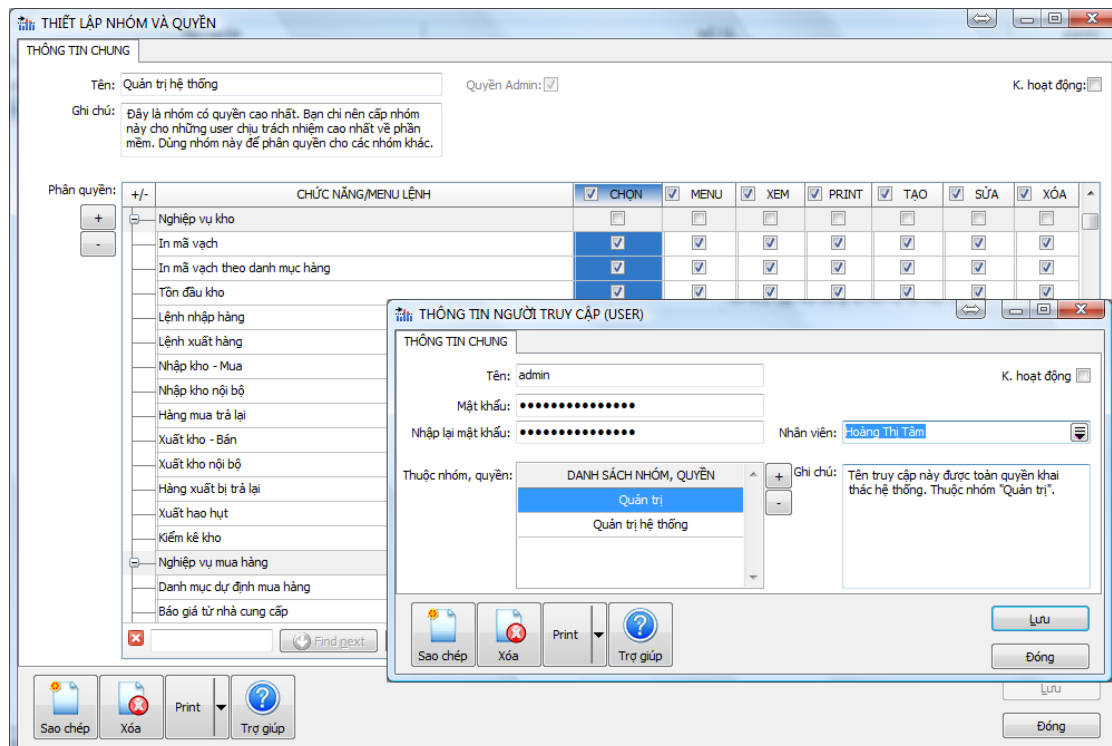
THIẾT LẬP NHÓM VÀ QUYỀN

THÔNG TIN CHUNG

Tên: Quản trị hệ thống

Quyền Admin:

K. hoạt động:

Ghi chú: Đây là nhóm có quyền cao nhất. Bạn chỉ nên cấp nhóm này cho những user chịu trách nhiệm cao nhất về phần mềm. Dùng nhóm này để phân quyền cho các nhóm khác.

Phân quyền:

+

-

| +/- | CHỨC NĂNG/MENU LỆNH | CHỌN | MENU | XEM | PRINT | TẠO | SỬA | XÓA |
|---|---|---|---|---|---|---|---|---|
| ⊟ | Nghiệp vụ kho | | | | | | | |
| | In mã vạch | | | | | | | |
| | In mã vạch theo danh mục hàng | | | | | | | |
| | Tồn đầu kho | | | | | | | |
| | Lệnh nhập hàng | | | | | | | |
| | Lệnh xuất hàng | | | | | | | |
| | Nhập kho - Mua | | | | | | | |
| | Nhập kho nội bộ | | | | | | | |
| | Hàng mua trả lại | | | | | | | |
| | Xuất kho - Bán | | | | | | | |
| | Xuất kho nội bộ | | | | | | | |
| | Hàng xuất bị trả lại | | | | | | | |
| | Xuất hao hụt | | | | | | | |
| | Kiểm kê kho | | | | | | | |
| ⊟ | Nghiệp vụ mua hàng | | | | | | | |
| | Danh mục dự định mua hàng | | | | | | | |
| | Báo giá từ nhà cung cấp | | | | | | | |

Find next

Sao chép

Xóa

Print

Trợ giúp

Lưu

Đóng

THÔNG TIN NGƯỜI TRUY CẬP (USER)

THÔNG TIN CHUNG

Tên: admin

K. hoạt động

Mật khẩu: •••••••••••••••

Nhập lại mật khẩu: •••••••••••••••

Nhân viên: Hoàng Thị Tâm

Thuộc nhóm, quyền:

| DANH SÁCH NHÓM, QUYỀN |
|---|
| Quản trị |
| Quản trị hệ thống |

+

-

Ghi chú: Tên truy cập này được toàn quyền khai thác hệ thống. Thuộc nhóm "Quản trị".

Sao chép

Xóa

Print

Trợ giúp

Lưu

Đóng